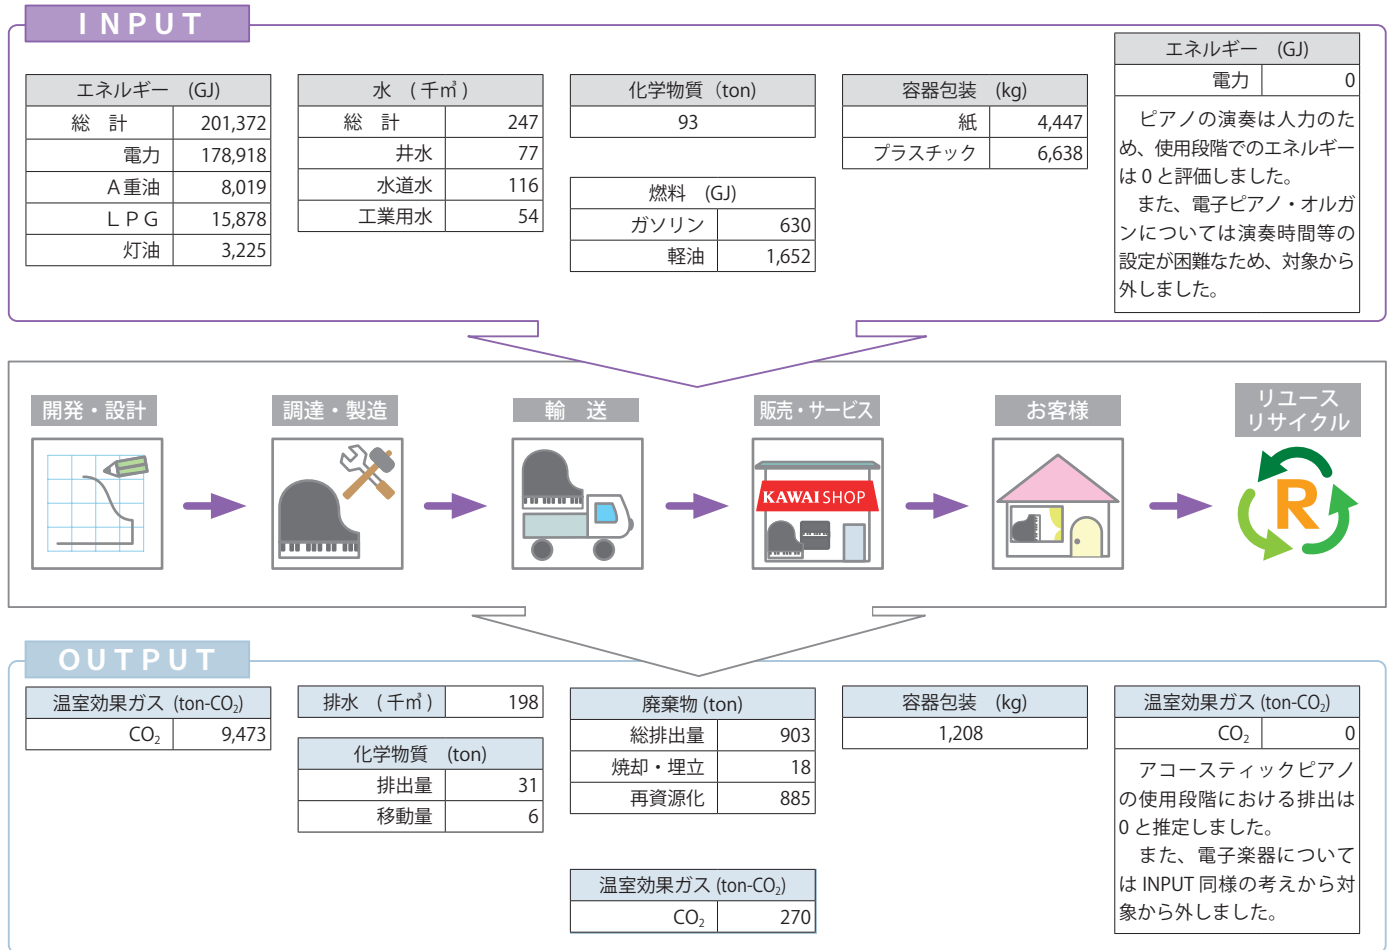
INPUT

| エネルギー (GJ) | |
|---|---|
| 総 計 | 201,372 |
| 電力 | 178,918 |
| A重油 | 8,019 |
| LPG | 15,878 |
| 灯油 | 3,225 |

| 水 (千$m^3$) | |
|---|---|
| 総 計 | 247 |
| 井水 | 77 |
| 水道水 | 116 |
| 工業用水 | 54 |

| 化学物質 (ton) |
|---|
| 93 |

| 燃料 (GJ) | |
|---|---|
| ガソリン | 630 |
| 軽油 | 1,652 |

| 容器包装 (kg) | |
|---|---|
| 紙 | 4,447 |
| プラスチック | 6,638 |

| エネルギー (GJ) | |
|---|---|
| 電力 | 0 |

ピアノの演奏は人力のため、使用段階でのエネルギーは0と評価しました。
また、電子ピアノ・オルガンについては演奏時間等の設定が困難なため、対象から外しました。

開発・設計
調達・製造
輸 送
販売・サービス
KAWAI SHOP
お客様
リユース リサイクル
R

OUTPUT

| 温室効果ガス (ton-$CO_2$) | |
|---|---|
| $CO_2$ | 9,473 |

| 排水 (千$m^3$) | 198 |
|---|---|

| 化学物質 (ton) | |
|---|---|
| 排出量 | 31 |
| 移動量 | 6 |

| 廃棄物 (ton) | |
|---|---|
| 総排出量 | 903 |
| 焼却・埋立 | 18 |
| 再資源化 | 885 |

| 温室効果ガス (ton-$CO_2$) | |
|---|---|
| $CO_2$ | 270 |

| 容器包装 (kg) |
|---|
| 1,208 |

| 温室効果ガス (ton-$CO_2$) | |
|---|---|
| $CO_2$ | 0 |

アコースティックピアノの使用段階における排出は0と推定しました。
また、電子楽器についてはINPUT同様の考えから対象から外しました。